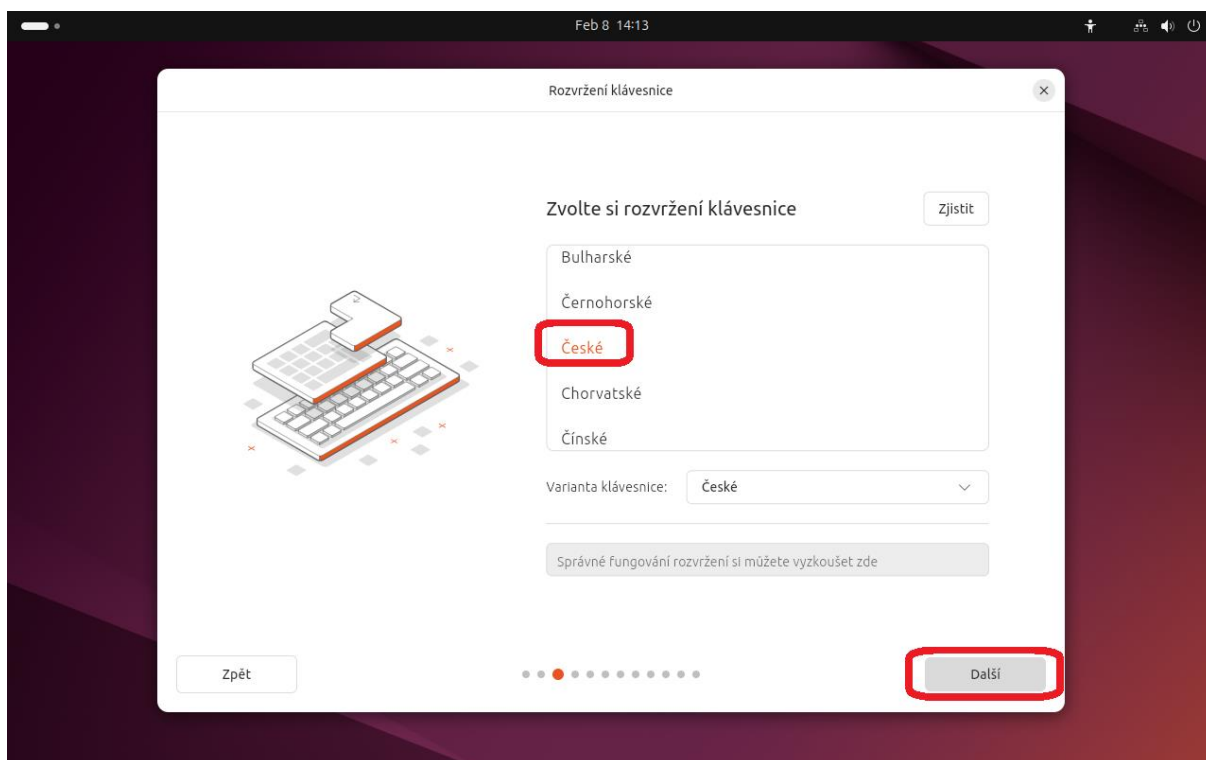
Feb 8 14:13

Rozvržení klávesnice

Zvolte si rozvržení klávesnice

Zjistit

Bulharské

Černohorské

České

Chorvatské

Čínské

Varianta klávesnice: České

Správné fungování rozvržení si můžete vyzkoušet zde

Zpět

Další